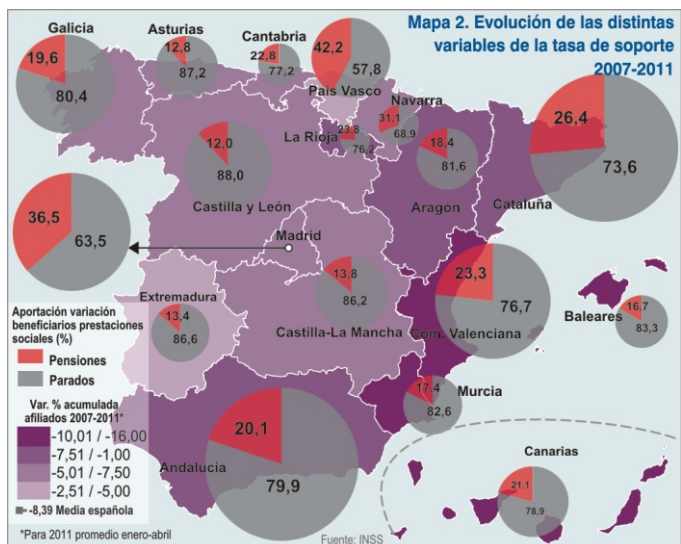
Mapa 2. Evolución de las distintas variables de la tasa de soporte 2007-2011

Galicia
19,6
80,4

Asturias
12,8
87,2

Cantabria
22,8
77,2

42,2
57,8
País Vasco

Navarra
31,1
68,9

La Rioja
23,8
76,2

18,4
81,6

26,4
73,6

12,0
88,0

Castilla y León

Aragón

Cataluña

36,5
63,5

Madrid

13,8
86,2

23,3
76,7

Extremadura
13,4
86,6

Castilla-La Mancha

Com. Valenciana

Baleares
16,7
83,3

Aportación variación beneficiarios prestaciones sociales (%)
Pensiones
Parados

Var. % acumulada afiliados 2007-2011*
-10,01 / -16,00
-7,51 / -1,00
-5,01 / -7,50
-2,51 / -5,00
-8,39 Media española

17,4
82,6
Murcia

20,1
79,9
Andalucía

Canarias
21,1
78,9

*Para 2011 promedio enero-abril

Fuente: INSS